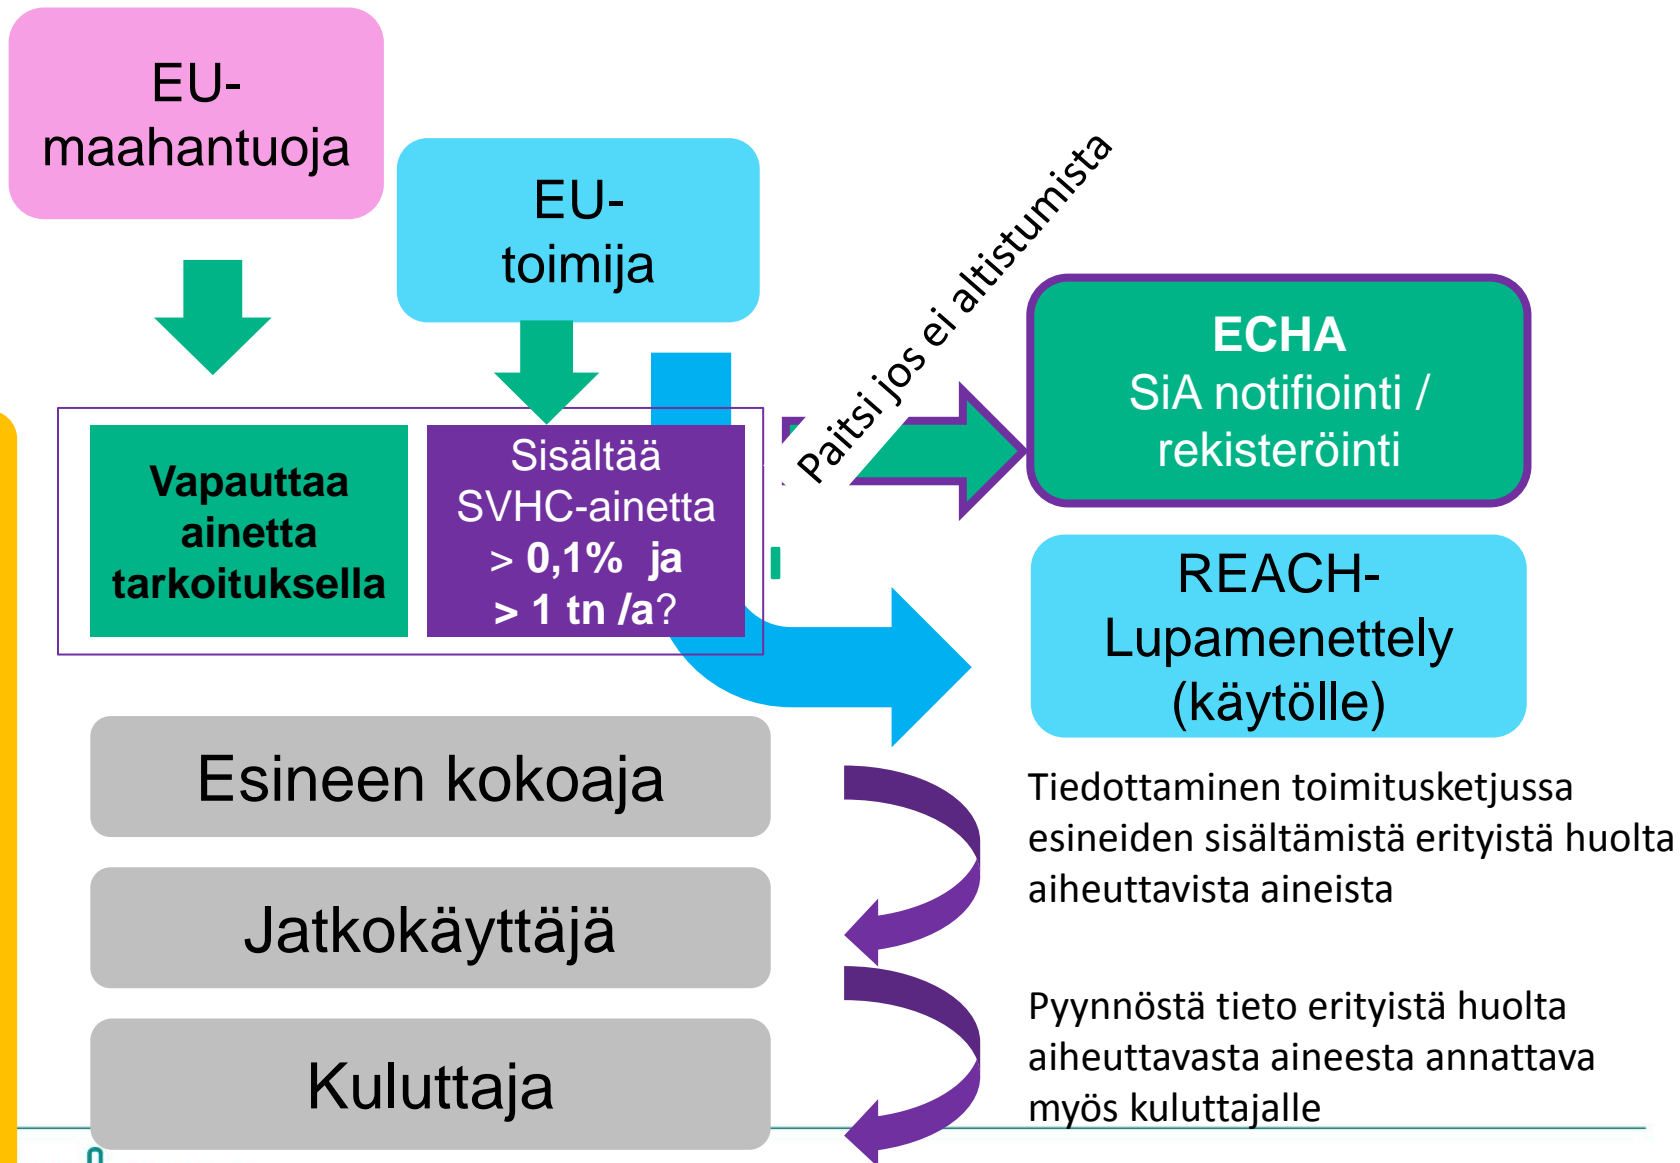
EU-maahantuoja

EU-toimija

Paitsi jos ei altistumista

ECHA
SiA notifiointi / rekisteröinti

Vapauttaa ainetta tarkoituksella

Sisältää SVHC-ainetta > 0,1% ja > 1 tn /a?

REACH-Lupamenettely (käytölle)

Esineen kokoaja

Tiedottaminen toimitusketjussa esineiden sisältämistä erityistä huolta aiheuttavista aineista

Jatkokäyttäjä

Pyynnöstä tieto erityistä huolta aiheuttavasta aineesta annattava myös kuluttajalle

Kuluttaja